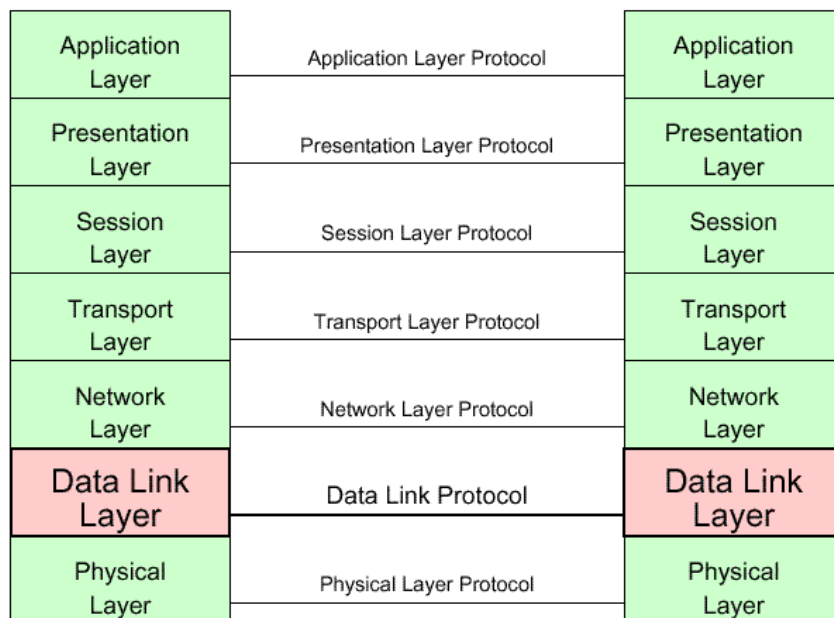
Application Layer

Application Layer Protocol

Application Layer

Presentation Layer

Presentation Layer Protocol

Presentation Layer

Session Layer

Session Layer Protocol

Session Layer

Transport Layer

Transport Layer Protocol

Transport Layer

Network Layer

Network Layer Protocol

Network Layer

Data Link Layer

Data Link Protocol

Data Link Layer

Physical Layer

Physical Layer Protocol

Physical Layer